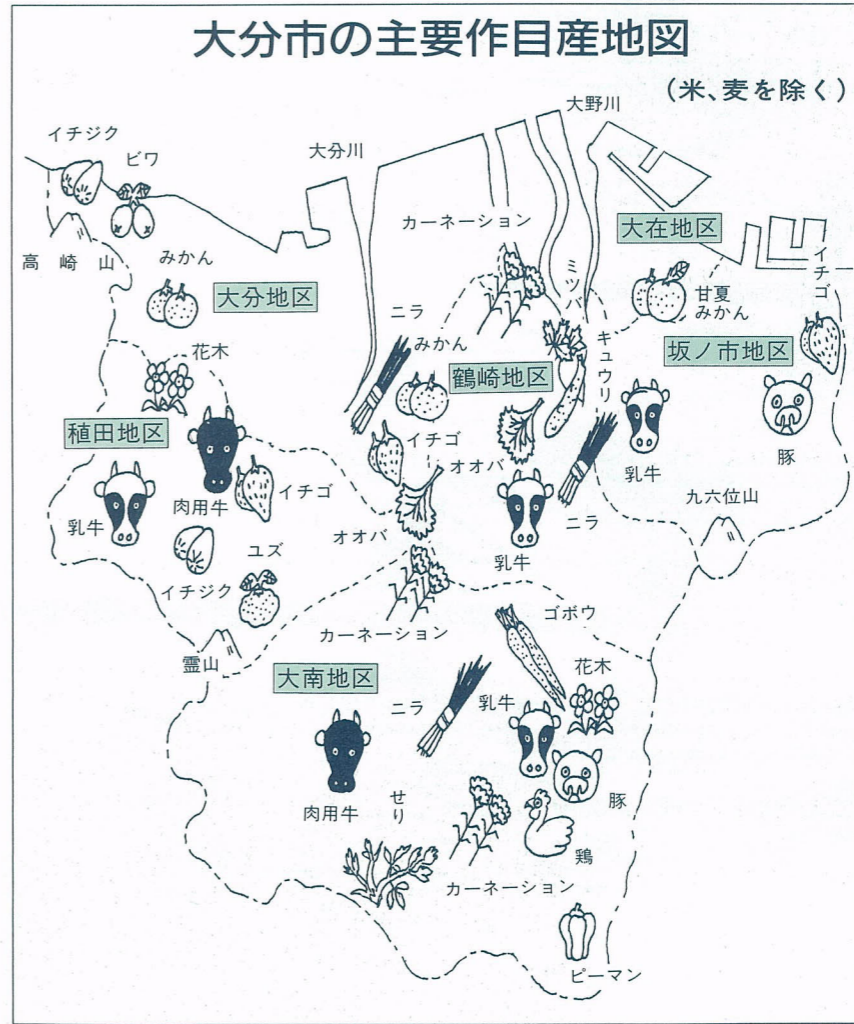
大分市の主要作目産地図

（米、麦を除く）

大野川

イチジク

ビワ

大分川

高崎山

みかん

大分地区

カーネーション

ミツバ

大在地区

イチゴ

甘夏みかん

ニラ

みかん

キュウリ

坂ノ市地区

花木

鶴崎地区

植田地区

イチゴ

オオバ

乳牛

豚

乳牛

肉用牛

イチゴ

九六位山

オオバ

ニラ

ユズ

乳牛

イチジク

ゴボウ

カーネーション

霊山

花木

大南地区

ニラ

乳牛

肉用牛

せり

豚

鶏

カーネーション

ピーマン